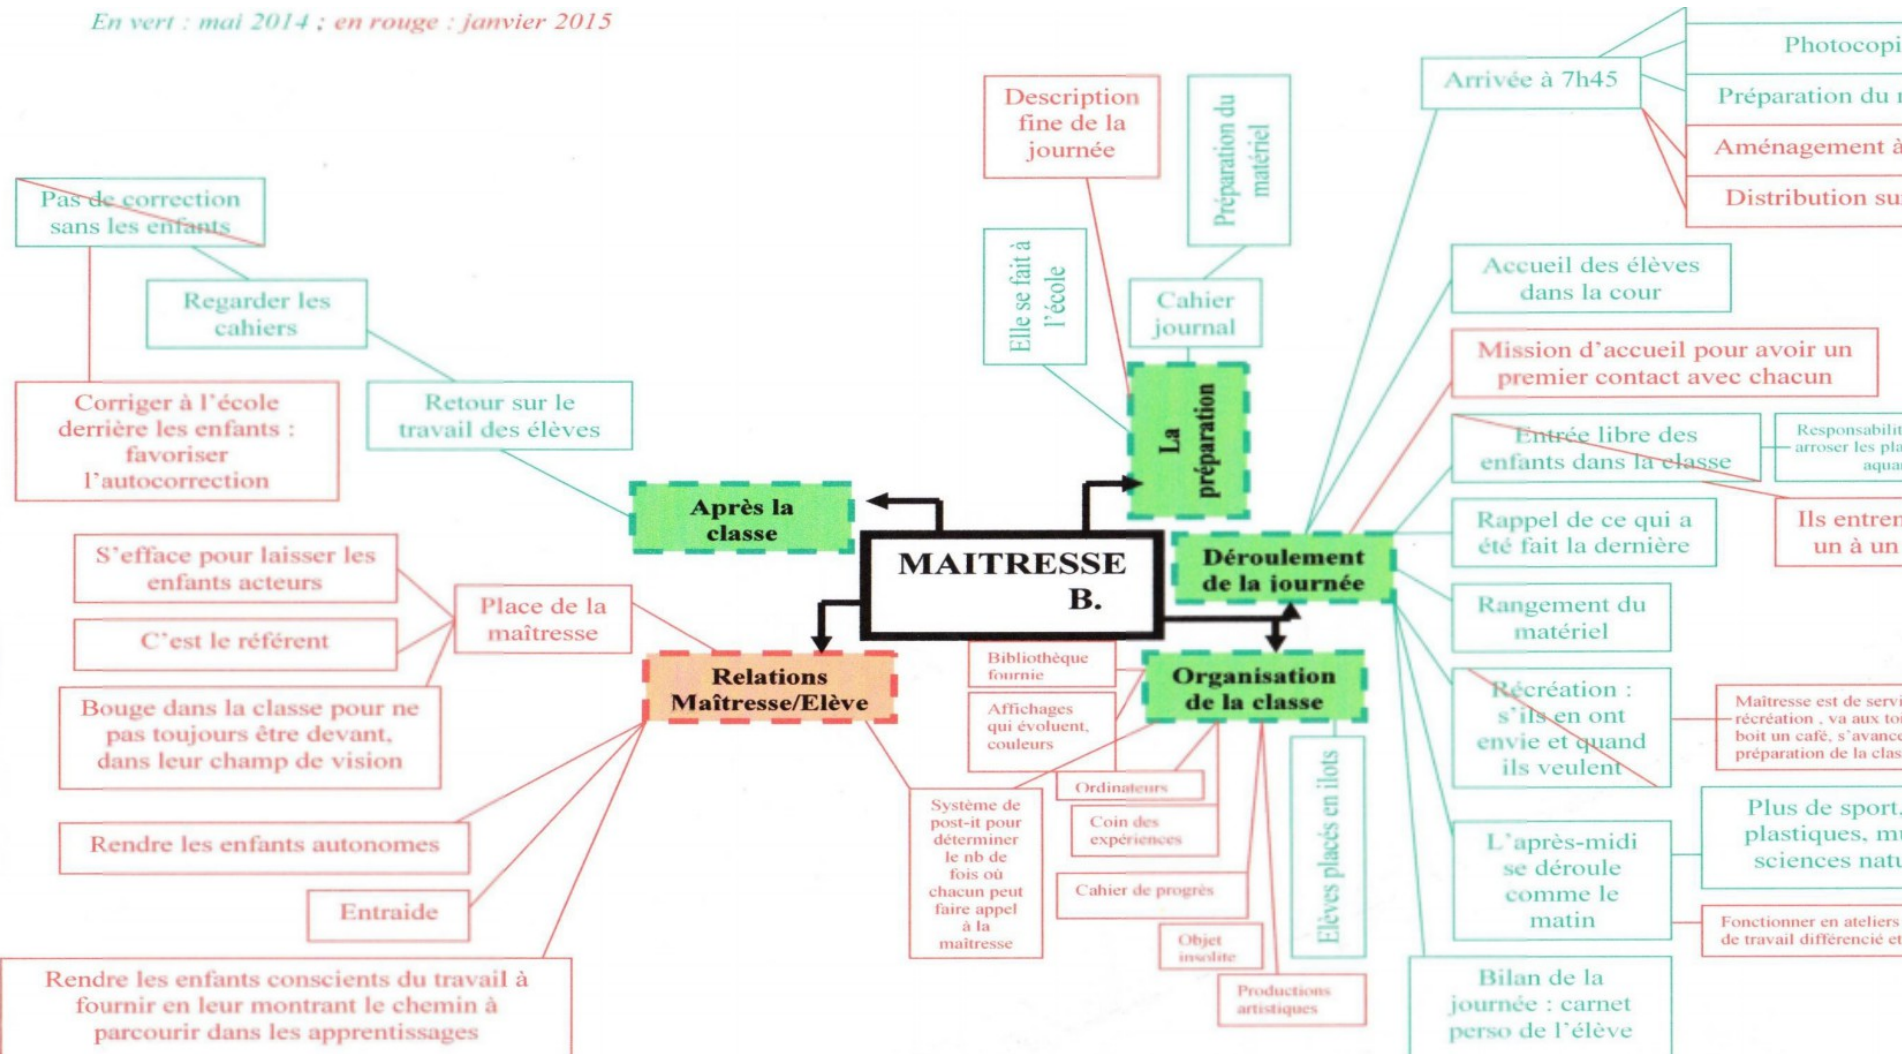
En vert : mai 2014 ; en rouge : janvier 2015

MAITRESSE B.

La préparation

Description fine de la journée

Préparation du matériel

Elle se fait à l'école

Cahier journal

Après la classe

Pas de correction sans les enfants

Regarder les cahiers

Corriger à l'école derrière les enfants : favoriser l'autocorrection

Retour sur le travail des élèves

Relations Maîtresse/Elève

Place de la maîtresse

S'efface pour laisser les enfants acteurs

C'est le référent

Bouge dans la classe pour ne pas toujours être devant, dans leur champ de vision

Rendre les enfants autonomes

Entraide

Rendre les enfants conscients du travail à fournir en leur montrant le chemin à parcourir dans les apprentissages

Système de post-it pour déterminer le nb de fois où chacun peut faire appel à la maîtresse

Organisation de la classe

Bibliothèque fournie

Affichages qui évoluent, couleurs

Ordinateurs

Coin des expériences

Cahier de progrès

Objet insolite

Productions artistiques

Elèves placés en ilots

Déroulement de la journée

Arrivée à 7h45

Photocopi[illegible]

Préparation du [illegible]

Aménagement à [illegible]

Distribution su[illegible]

Accueil des élèves dans la cour

Mission d'accueil pour avoir un premier contact avec chacun

Entrée libre des enfants dans la classe

Responsabilit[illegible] arroser les pla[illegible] aqua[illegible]

Ils entren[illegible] un à un

Rappel de ce qui a été fait la dernière

Rangement du matériel

Récréation : s'ils en ont envie et quand ils veulent

Maîtresse est de servi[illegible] récréation , va aux to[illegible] boit un café, s'avance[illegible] préparation de la clas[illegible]

L'après-midi se déroule comme le matin

Plus de sport, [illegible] plastiques, mu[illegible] sciences natu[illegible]

Fonctionner en ateliers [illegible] de travail différencié et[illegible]

Bilan de la journée : carnet perso de l'élève